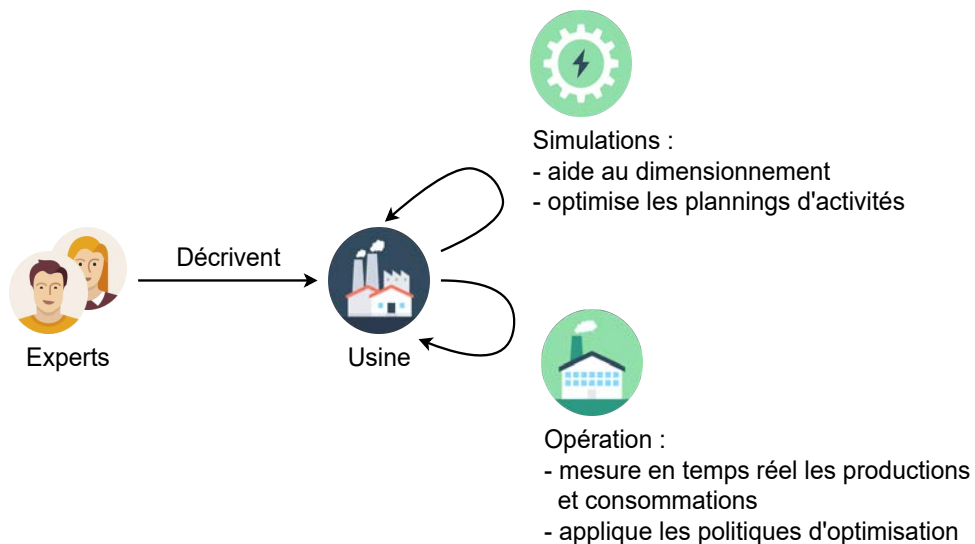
Simulations :
- aide au dimensionnement
- optimise les plannings d'activités

Décrivent

Experts

Usine

Opération :
- mesure en temps réel les productions et consommations
- applique les politiques d'optimisation